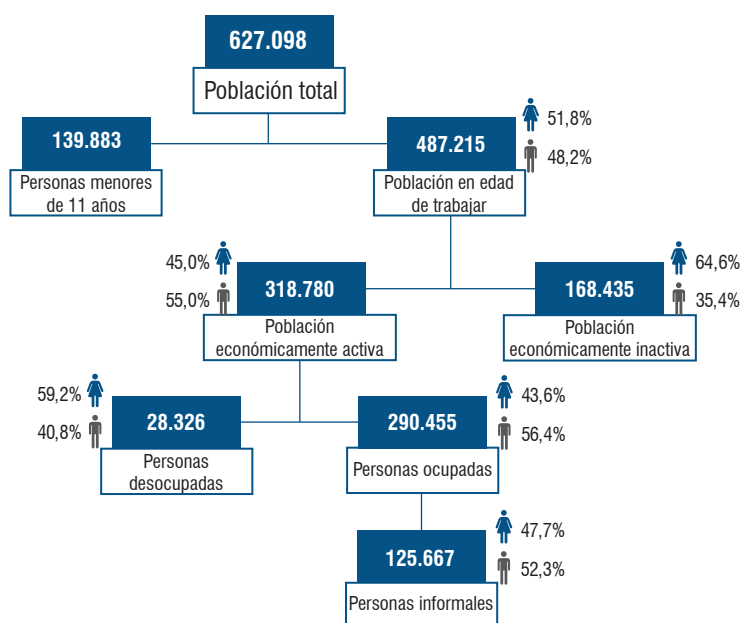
627.098

Población total

139.883

Personas menores de 11 años

487.215

Población en edad de trabajar

51,8%

48,2%

45,0%

55,0%

318.780

Población económicamente activa

168.435

Población económicamente inactiva

64,6%

35,4%

59,2%

40,8%

28.326

Personas desocupadas

290.455

Personas ocupadas

43,6%

56,4%

125.667

Personas informales

47,7%

52,3%